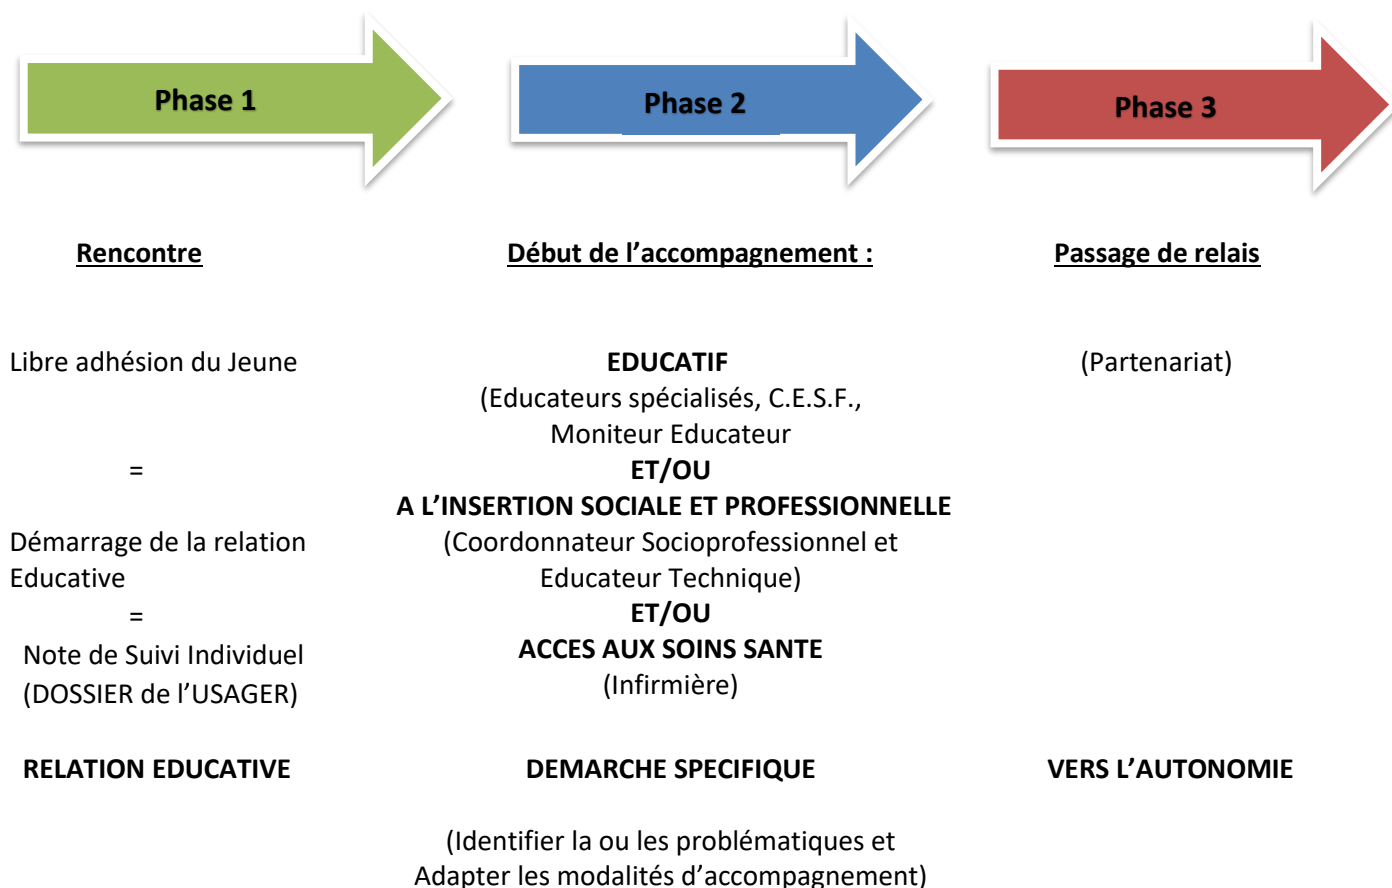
Phase 1

Rencontre

Libre adhésion du Jeune

=

Démarrage de la relation Educative

=

Note de Suivi Individuel (DOSSIER de l'USAGER)

RELATION EDUCATIVE

Phase 2

Début de l'accompagnement :

EDUCATIF
(Educateurs spécialisés, C.E.S.F., Moniteur Educateur
ET/OU
A L'INSERTION SOCIALE ET PROFESSIONNELLE
(Coordonnateur Socioprofessionnel et Educateur Technique)
ET/OU
ACCES AUX SOINS SANTE
(Infirmière)

DEMARCHE SPECIFIQUE

(Identifier la ou les problématiques et Adapter les modalités d'accompagnement)

Phase 3

Passage de relais

(Partenariat)

VERS L'AUTONOMIE